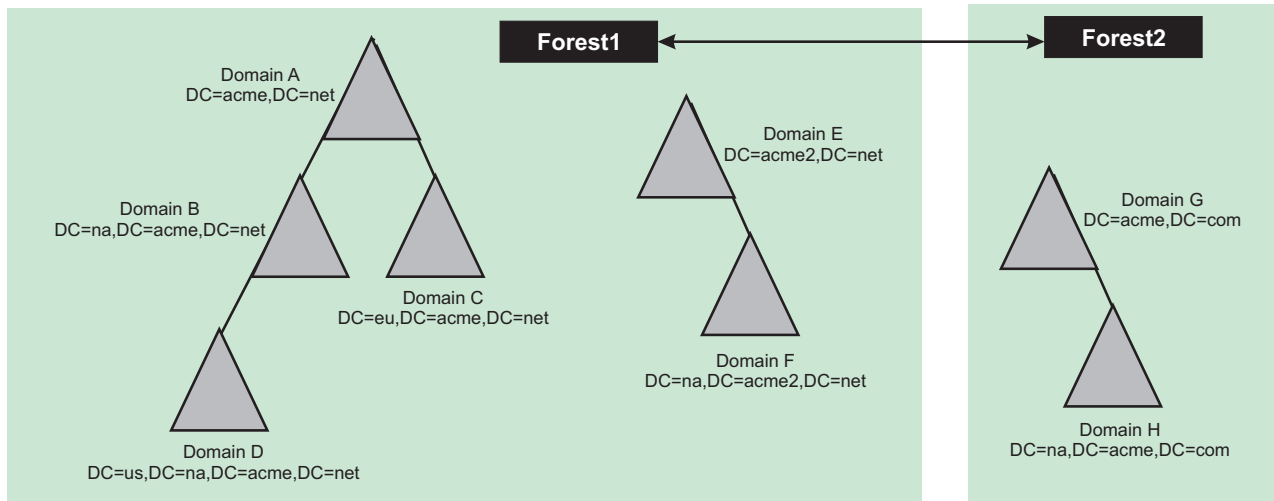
Forest1

Forest2

Domain A
DC=acme,DC=net

Domain B
DC=na,DC=acme,DC=net

Domain C
DC=eu,DC=acme,DC=net

Domain D
DC=us,DC=na,DC=acme,DC=net

Domain E
DC=acme2,DC=net

Domain F
DC=na,DC=acme2,DC=net

Domain G
DC=acme,DC=com

Domain H
DC=na,DC=acme,DC=com